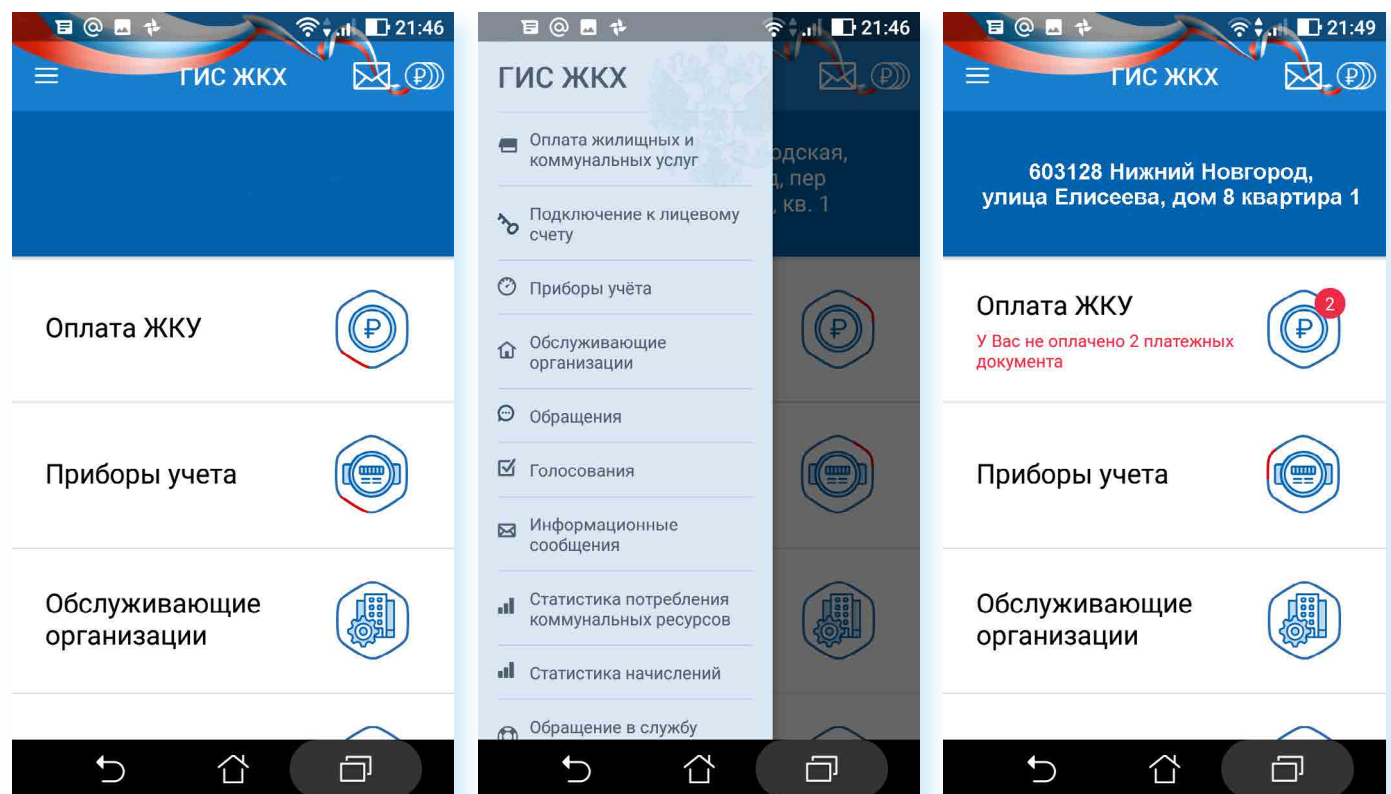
21:46

ГИС ЖКХ

Оплата ЖКУ

Приборы учета

Обслуживающие организации

21:46

ГИС ЖКХ

Оплата жилищных и коммунальных услуг

Подключение к лицевому счету

Приборы учёта

Обслуживающие организации

Обращения

Голосования

Информационные сообщения

Статистика потребления коммунальных ресурсов

Статистика начислений

Обращение в службу

одская, д, пер , кв. 1

21:49

ГИС ЖКХ

603128 Нижний Новгород, улица Елисеева, дом 8 квартира 1

Оплата ЖКУ

У Вас не оплачено 2 платежных документа

2

Приборы учета

Обслуживающие организации